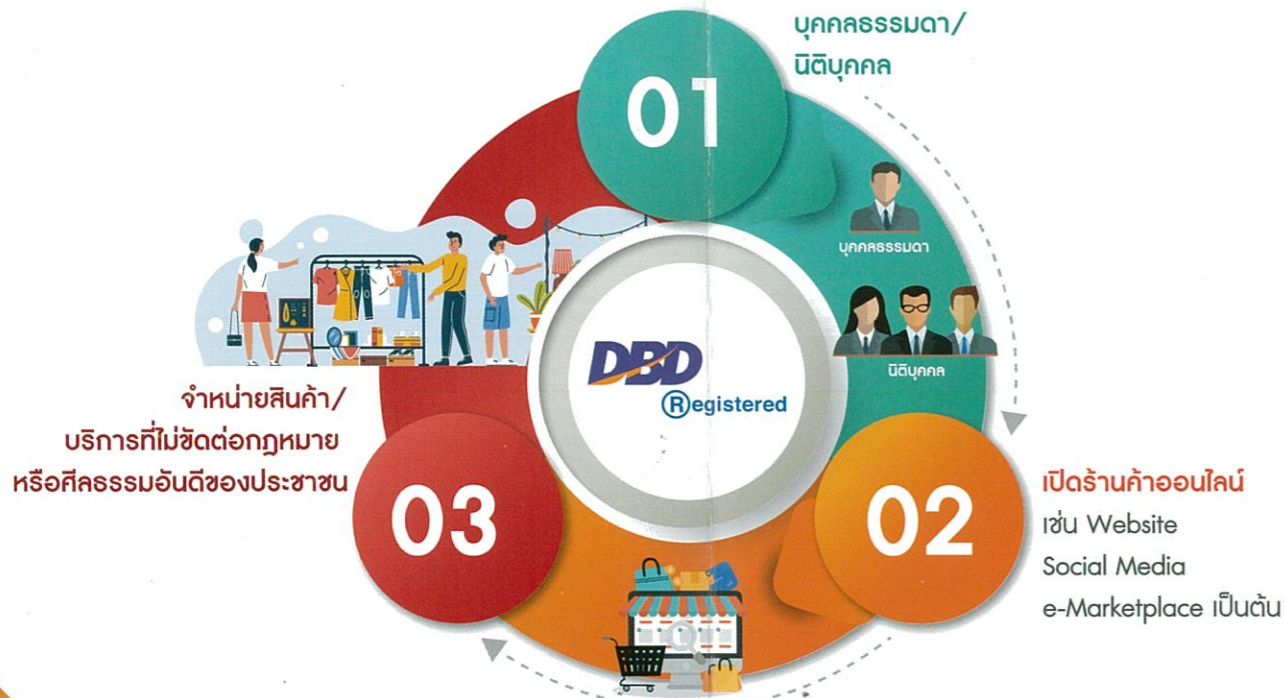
01

บุคคลธรรมดา/
นิติบุคคล

บุคคลธรรมดา

นิติบุคคล

DBD
Registered

02

เปิดร้านค้าออนไลน์
เช่น Website
Social Media
e-Marketplace เป็นต้น

03

จำหน่ายสินค้า/
บริการที่ไม่ขัดต่อกฎหมาย
หรือศีลธรรมอันดีของประชาชน